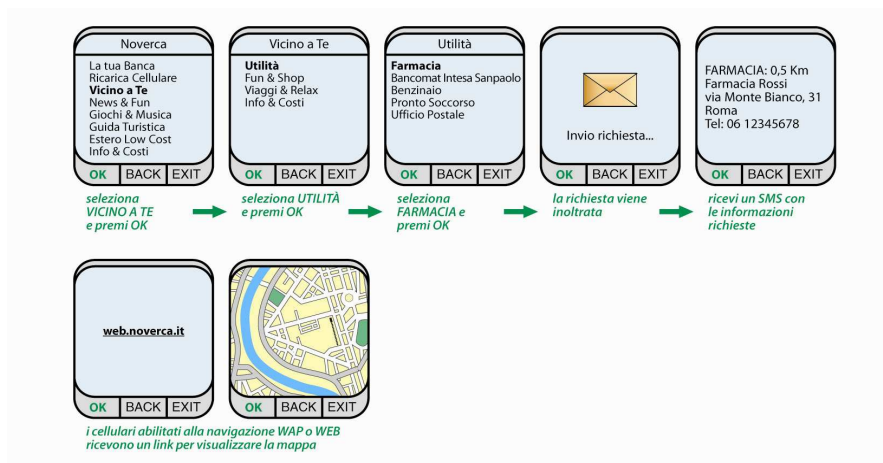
Noverca

La tua Banca
Ricarica Cellulare
Vicino a Te
News & Fun
Giochi & Musica
Guida Turistica
Estero Low Cost
Info & Costi

OK BACK EXIT

seleziona VICINO A TE e premi OK

Vicino a Te

Utilità
Fun & Shop
Viaggi & Relax
Info & Costi

OK BACK EXIT

seleziona UTILITÀ e premi OK

Utilità

Farmacia
Bancomat Intesa Sanpaolo
Benzinaio
Pronto Soccorso
Ufficio Postale

OK BACK EXIT

seleziona FARMACIA e premi OK

Invio richiesta...

OK BACK EXIT

la richiesta viene inoltrata

FARMACIA: 0,5 Km
Farmacia Rossi
via Monte Bianco, 31
Roma
Tel: 06 12345678

OK BACK EXIT

ricevi un SMS con le informazioni richieste

web.noverca.it

OK BACK EXIT

OK BACK EXIT

i cellulari abilitati alla navigazione WAP o WEB ricevono un link per visualizzare la mappa